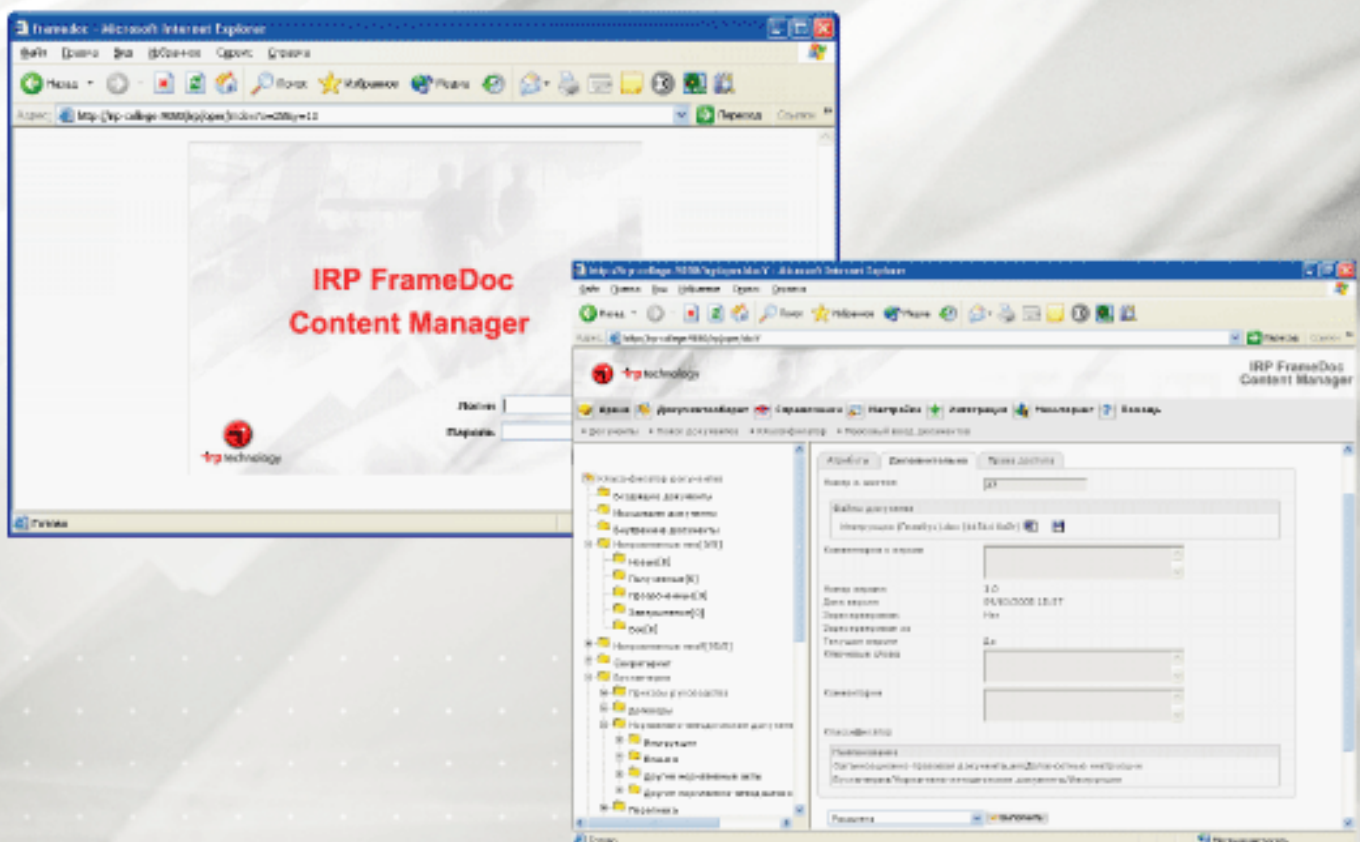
FrameDoc - Microsoft Internet Explorer
Файл Правка Вид Избранное Сервис Справка
Назад Поиск Избранное Медиа
Адрес http://irp-college:9080/jsp/open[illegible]
Переход Ссылки

IRP FrameDoc
Content Manager

Логин
Пароль

irp technology

Готово

http://irp-college:9080/jsp/open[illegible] - Microsoft Internet Explorer
Файл Правка Вид Избранное Сервис Справка
Назад Поиск Избранное Медиа
Адрес http://irp-college:9080/jsp/open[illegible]
Переход Ссылки

irp technology

IRP FrameDoc
Content Manager

Архив Документооборот Справочники Настройки Интеграция Календарь Помощь
Документы Поиск документов Классификатор Пакетный ввод документов

Классификатор документов
Входящие документы
Исходящие документы
Внутренние документы
Направленные мне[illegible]
Новые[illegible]
Полученные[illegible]
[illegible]
Завершенные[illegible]
Все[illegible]
Направленные мной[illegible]
Секретариат
Документация
Приказы и распоряжения
Договоры
Нормативно-методические документы
Инструкции
Бланки
Другие нормативные акты
Другие нормативно-методические
Переписка

Атрибуты Дополнительно Права доступа
Номер в системе
Файлы документа
Инструкция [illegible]
Комментарий к версии
Номер версии 1.0
Дата версии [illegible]
Зарезервирован Нет
Зарезервирован за
Текущая версия Да
Ключевые слова
Комментарий
Классификатор
Наименование
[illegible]
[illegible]

Готово